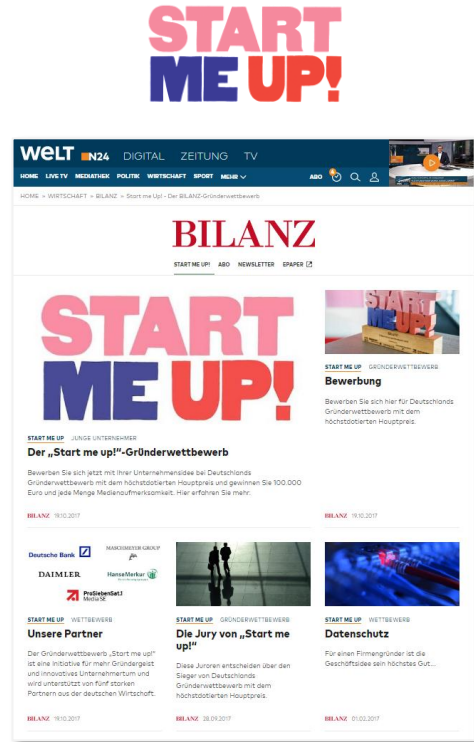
START ME UP!

WELT N24 DIGITAL ZEITUNG TV

HOME LIVE TV MEDIATHEK POLITIK WIRTSCHAFT SPORT MEHR ABO

HOME > WIRTSCHAFT > BILANZ > Start me Up! - Der BILANZ-Gründerwettbewerb

BILANZ

START ME UP! ABO NEWSLETTER EPAPER

START ME UP!

START ME UP JUNGE UNTERNEHMER

Der „Start me up!"-Gründerwettbewerb

Bewerben Sie sich jetzt mit Ihrer Unternehmensidee bei Deutschlands Gründerwettbewerb mit dem höchstdotierten Hauptpreis und gewinnen Sie 100.000 Euro und jede Menge Medienaufmerksamkeit. Hier erfahren Sie mehr.

BILANZ 19.10.2017

START ME UP GRÜNDERWETTBEWERB

Bewerbung

Bewerben Sie sich hier für Deutschlands Gründerwettbewerb mit dem höchstdotierten Hauptpreis.

BILANZ 19.10.2017

Deutsche Bank MANCHESTER GROUP DAIMLER HanseMerkur ProSiebenSat.1 Media SE

START ME UP WETTBEWERB

Unsere Partner

Der Gründerwettbewerb „Start me up!" ist eine Initiative für mehr Gründergeist und innovatives Unternehmertum und wird unterstützt von fünf starken Partnern aus der deutschen Wirtschaft.

BILANZ 19.10.2017

START ME UP GRÜNDERWETTBEWERB

Die Jury von „Start me up!"

Diese Juroren entscheiden über den Sieger von Deutschlands Gründerwettbewerb mit dem höchstdotierten Hauptpreis.

BILANZ 28.09.2017

START ME UP WETTBEWERB

Datenschutz

Für einen Firmengründer ist die Geschäftsidee sein höchstes Gut…

BILANZ 01.02.2017